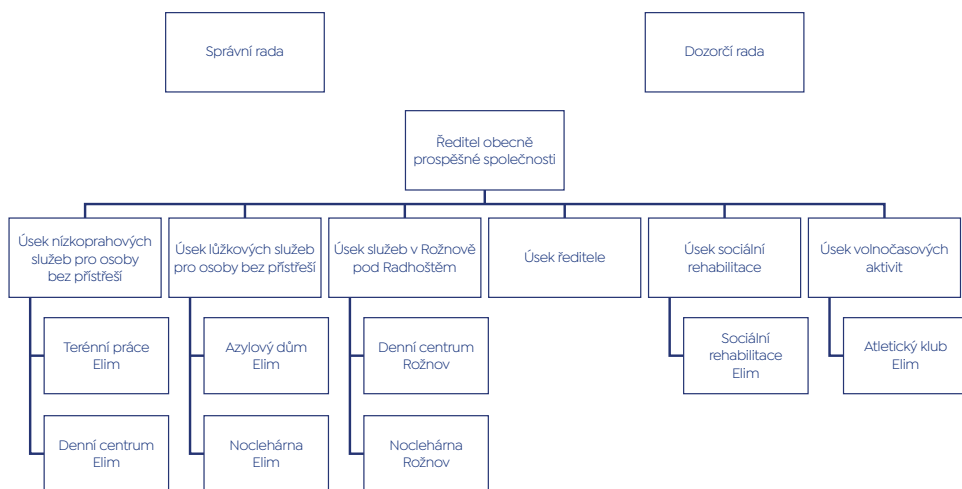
Správní rada

Dozorčí rada

Ředitel obecně prospěšné společnosti

Úsek nízkoprahových služeb pro osoby bez přístřeší

Terénní práce Elim

Denní centrum Elim

Úsek lůžkových služeb pro osoby bez přístřeší

Azylový dům Elim

Noclehárna Elim

Úsek služeb v Rožnově pod Radhoštěm

Denní centrum Rožnov

Noclehárna Rožnov

Úsek ředitele

Úsek sociální rehabilitace

Sociální rehabilitace Elim

Úsek volnočasových aktivit

Atletický klub Elim